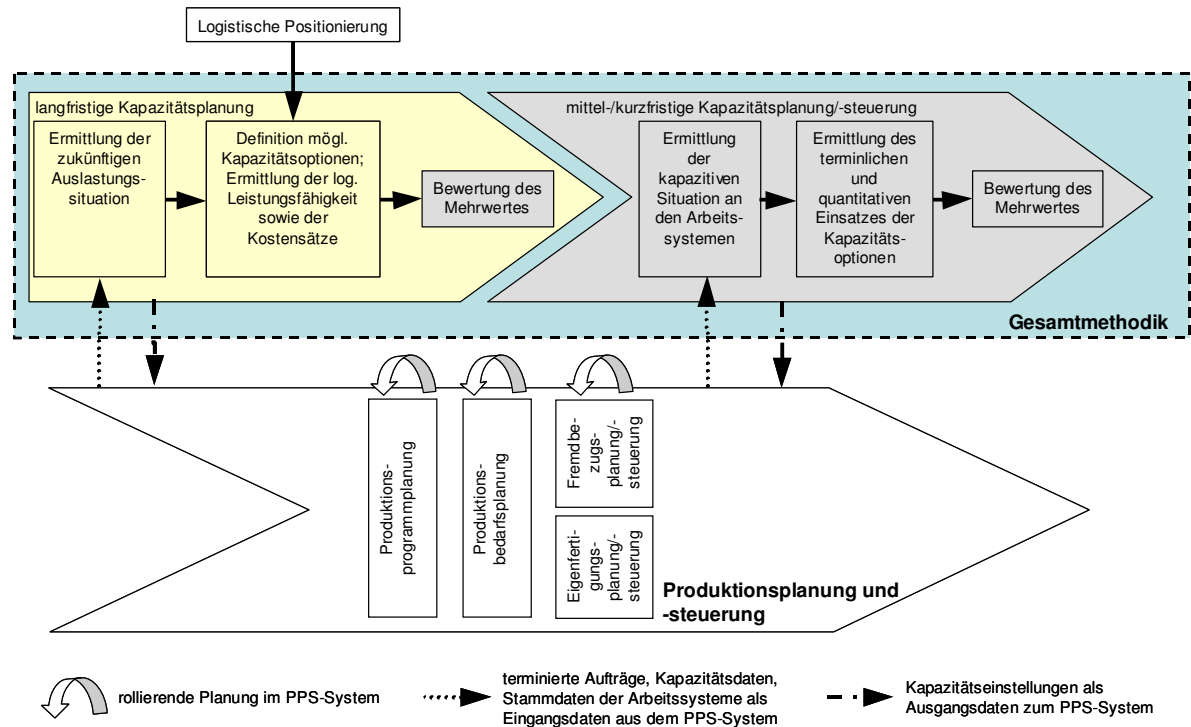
Logistische Positionierung

langfristige Kapazitätsplanung

Ermittlung der zukünftigen Auslastungssituation

Definition mögl. Kapazitätsoptionen; Ermittlung der log. Leistungsfähigkeit sowie der Kostensätze

Bewertung des Mehrwertes

mittel-/kurzfristige Kapazitätsplanung/-steuerung

Ermittlung der kapazitiven Situation an den Arbeitssystemen

Ermittlung des terminlichen und quantitativen Einsatzes der Kapazitätsoptionen

Bewertung des Mehrwertes

Gesamtmethodik

Produktionsprogrammplanung

Produktionsbedarfsplanung

Fremdbezugsplanung/-steuerung

Eigenfertigungsplanung/-steuerung

Produktionsplanung und -steuerung

rollierende Planung im PPS-System

terminierte Aufträge, Kapazitätsdaten, Stammdaten der Arbeitssysteme als Eingangsdaten aus dem PPS-System

Kapazitätseinstellungen als Ausgangsdaten zum PPS-System